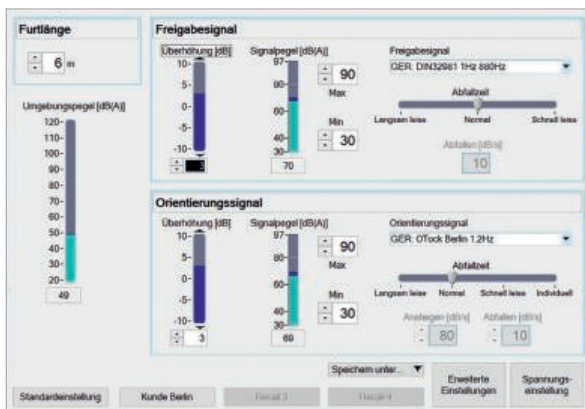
Furtlänge

6 m

Umgebungspegel [dB(A)]

120
110
100
90
80
70
60
50
40
30
20

49

Freigabesignal

Überhöhung [dB]

10
5
0
-5
-10

3

Signalpegel [dB(A)]

97
80
60
40
30

70

90
Max

Min
30

Freigabesignal

GER: DIN32981 1Hz 880Hz

Abfallzeit

Langsam leise

Normal

Schnell leise

Abfallen [dB/s]

10

Orientierungssignal

Überhöhung [dB]

10
5
0
-5
-10

3

Signalpegel [dB(A)]

97
80
60
40
30

69

90
Max

Min
30

Orientierungssignal

GER: OTock Berlin 1.2Hz

Abfallzeit

Langsam leise

Normal

Schnell leise

Individuell

Ansteigen [dB/s]

80

Abfallen [dB/s]

10

Speichern unter...

Erweiterte Einstellungen

Spannungseinstellung

Standardeinstellung

Kunde Berlin

Recall 3

Recall 4